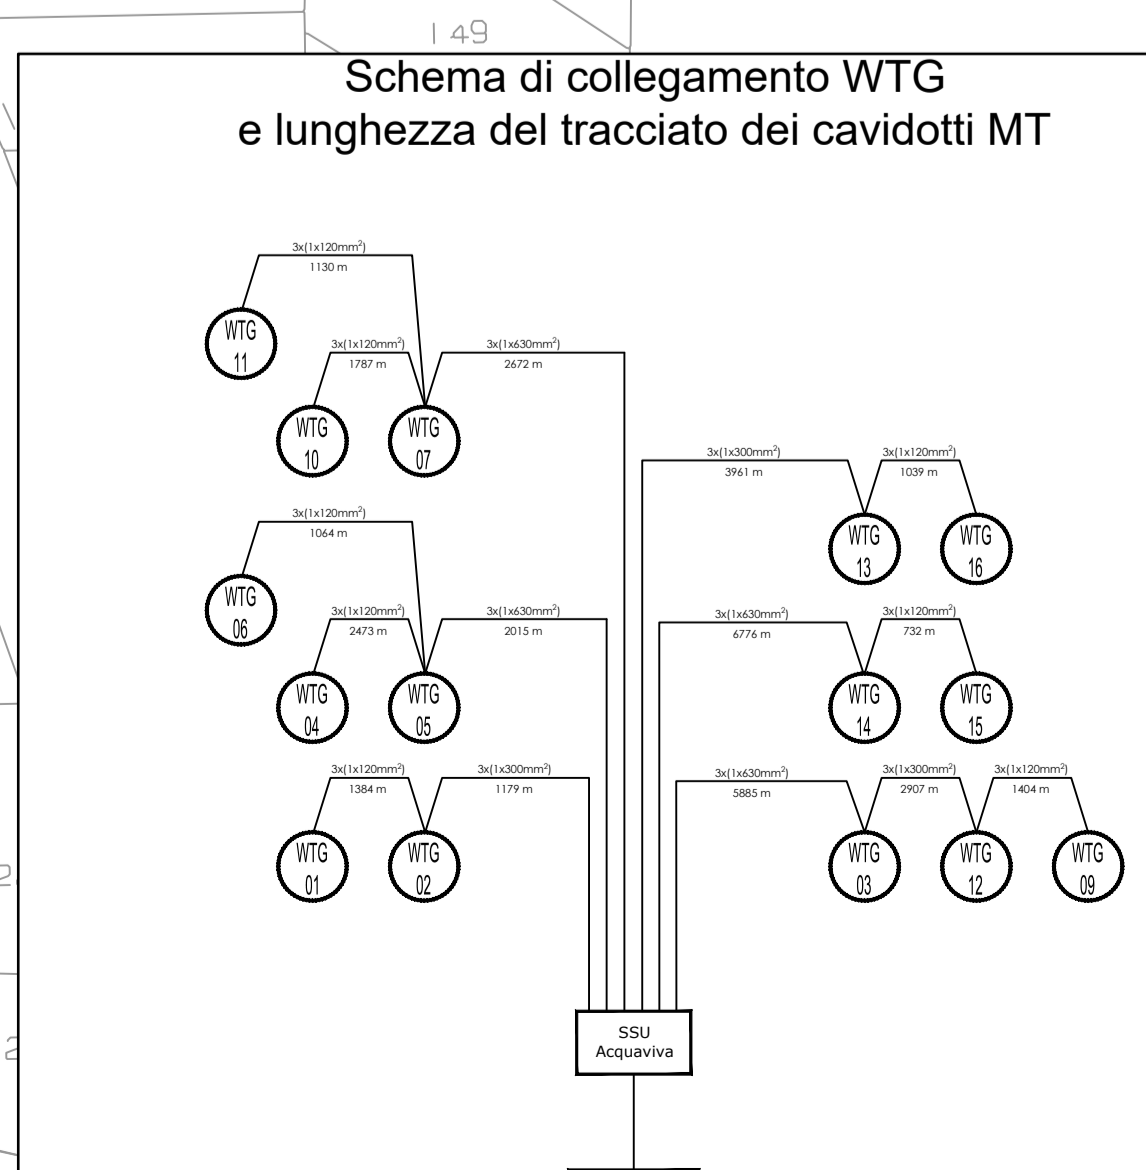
149

Schema di collegamento WTG
e lunghezza del tracciato dei cavidotti MT

3x(1x120mm$^2$)
1130 m

WTG 11

3x(1x120mm$^2$)
1787 m

3x(1x630mm$^2$)
2672 m

WTG 10

WTG 07

3x(1x300mm$^2$)
3961 m

3x(1x120mm$^2$)
1039 m

WTG 13

WTG 16

3x(1x120mm$^2$)
1064 m

WTG 06

3x(1x120mm$^2$)
2473 m

3x(1x630mm$^2$)
2015 m

3x(1x630mm$^2$)
6776 m

3x(1x120mm$^2$)
732 m

WTG 04

WTG 05

WTG 14

WTG 15

3x(1x120mm$^2$)
1384 m

3x(1x300mm$^2$)
1179 m

3x(1x630mm$^2$)
5885 m

3x(1x300mm$^2$)
2907 m

3x(1x120mm$^2$)
1404 m

WTG 01

WTG 02

WTG 03

WTG 12

WTG 09

2

SSU
Acquaviva

2